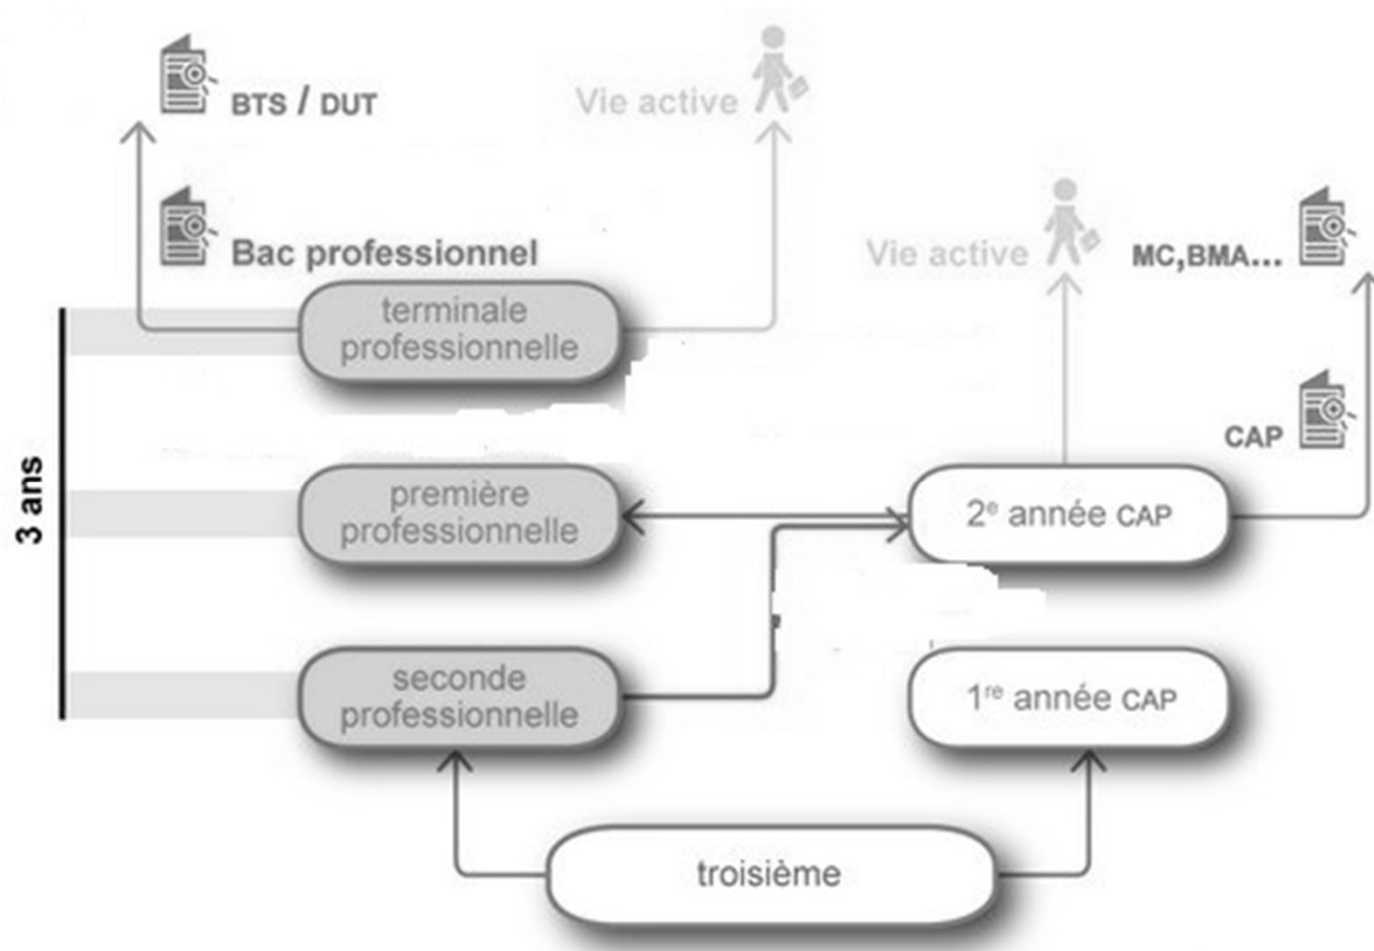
BTS / DUT

Vie active

Bac professionnel

Vie active

MC,BMA...

terminale professionnelle

CAP

3 ans

première professionnelle

2$^{e}$ année CAP

seconde professionnelle

1$^{re}$ année CAP

troisième